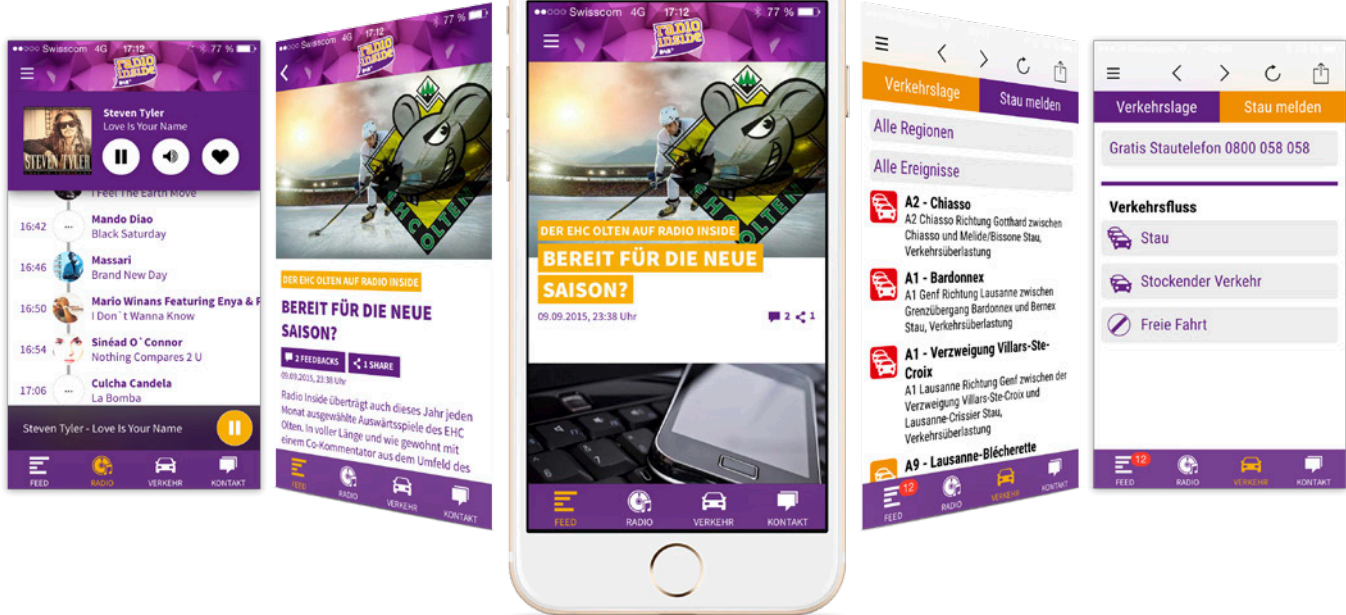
●●○○○ Swisscom 4G 17:12 77 %
radio inside
Steven Tyler
Love Is Your Name
STEVEN TYLER
I Feel The Earth Move
16:42 Mando Diao
Black Saturday
16:46 Massari
Brand New Day
16:50 Mario Winans Featuring Enya & P
I Don`t Wanna Know
16:54 Sinéad O`Connor
Nothing Compares 2 U
17:06 Culcha Candela
La Bomba
Steven Tyler - Love Is Your Name
FEED RADIO VERKEHR KONTAKT

●●○○○ Swisscom 4G 77 %
radio inside
EHC OLTEN
DER EHC OLTEN AUF RADIO INSIDE
BEREIT FÜR DIE NEUE SAISON?
2 FEEDBACKS 1 SHARE
09.09.2015, 23:38 Uhr
Radio Inside überträgt auch dieses Jahr jeden Monat ausgewählte Auswärtsspiele des EHC Olten. In voller Länge und wie gewohnt mit einem Co-Kommentator aus dem Umfeld des
FEED RADIO VERKEHR KONTAKT

●●○○○ Swisscom 4G 17:12 77 %
radio inside
EHC OLTEN
DER EHC OLTEN AUF RADIO INSIDE
BEREIT FÜR DIE NEUE SAISON?
09.09.2015, 23:38 Uhr 2 1
FEED RADIO VERKEHR KONTAKT

Verkehrslage Stau melden
Alle Regionen
Alle Ereignisse
A2 - Chiasso
A2 Chiasso Richtung Gotthard zwischen Chiasso und Melide/Bissone Stau, Verkehrsüberlastung
A1 - Bardonnex
A1 Genf Richtung Lausanne zwischen Grenzübergang Bardonnex und Bernex Stau, Verkehrsüberlastung
A1 - Verzweigung Villars-Ste-Croix
A1 Lausanne Richtung Genf zwischen der Verzweigung Villars-Ste-Croix und Lausanne-Crissier Stau, Verkehrsüberlastung
A9 - Lausanne-Blécherette
12 FEED RADIO VERKEHR KONTAKT

Verkehrslage Stau melden
Gratis Stautelefon 0800 058 058
Verkehrsfluss
Stau
Stockender Verkehr
Freie Fahrt
12 FEED RADIO VERKEHR KONTAKT